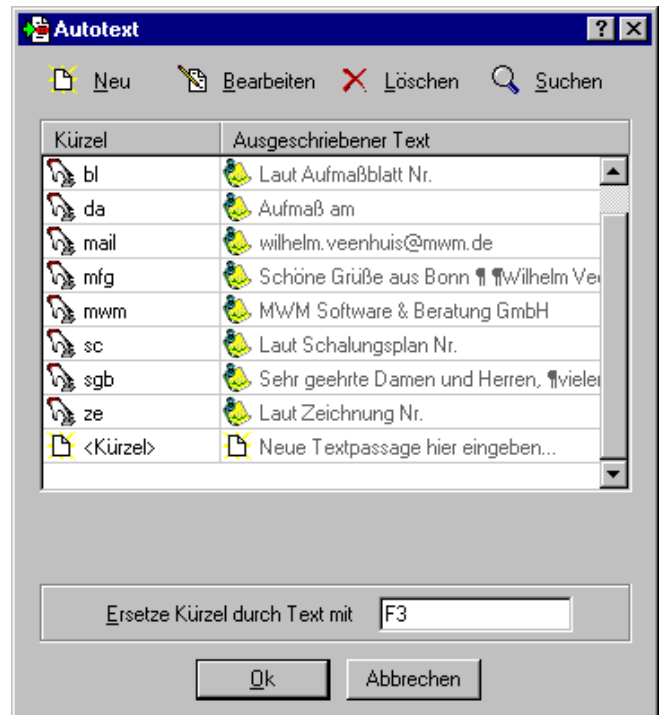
Autotext

? X

Neu Bearbeiten Löschen Suchen

| Kürzel | Ausgeschriebener Text |
|---|---|
| bl | Laut Aufmaßblatt Nr. |
| da | Aufmaß am |
| mail | wilhelm.veenhuis@mwm.de |
| mfg | Schöne Grüße aus Bonn ¶ ¶Wilhelm Ve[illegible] |
| mwm | MWM Software & Beratung GmbH |
| sc | Laut Schalungsplan Nr. |
| sgb | Sehr geehrte Damen und Herren, ¶vieler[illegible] |
| ze | Laut Zeichnung Nr. |
| <Kürzel> | Neue Textpassage hier eingeben... |

Ersetze Kürzel durch Text mit F3

Ok Abbrechen